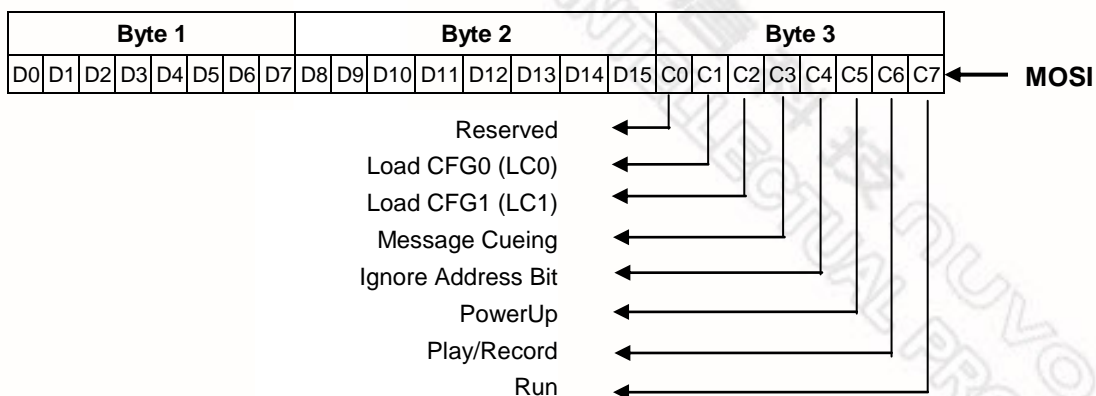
| Byte 1 | | | | | | | | Byte 2 | | | | | | | | Byte 3 | | | | | | | |
|---|---|---|---|---|---|---|---|---|---|---|---|---|---|---|---|---|---|---|---|---|---|---|---|
| D0 | D1 | D2 | D3 | D4 | D5 | D6 | D7 | D8 | D9 | D10 | D11 | D12 | D13 | D14 | D15 | C0 | C1 | C2 | C3 | C4 | C5 | C6 | C7 |

MOSI

Reserved

Load CFG0 (LC0)

Load CFG1 (LC1)

Message Cueing

Ignore Address Bit

PowerUp

Play/Record

Run